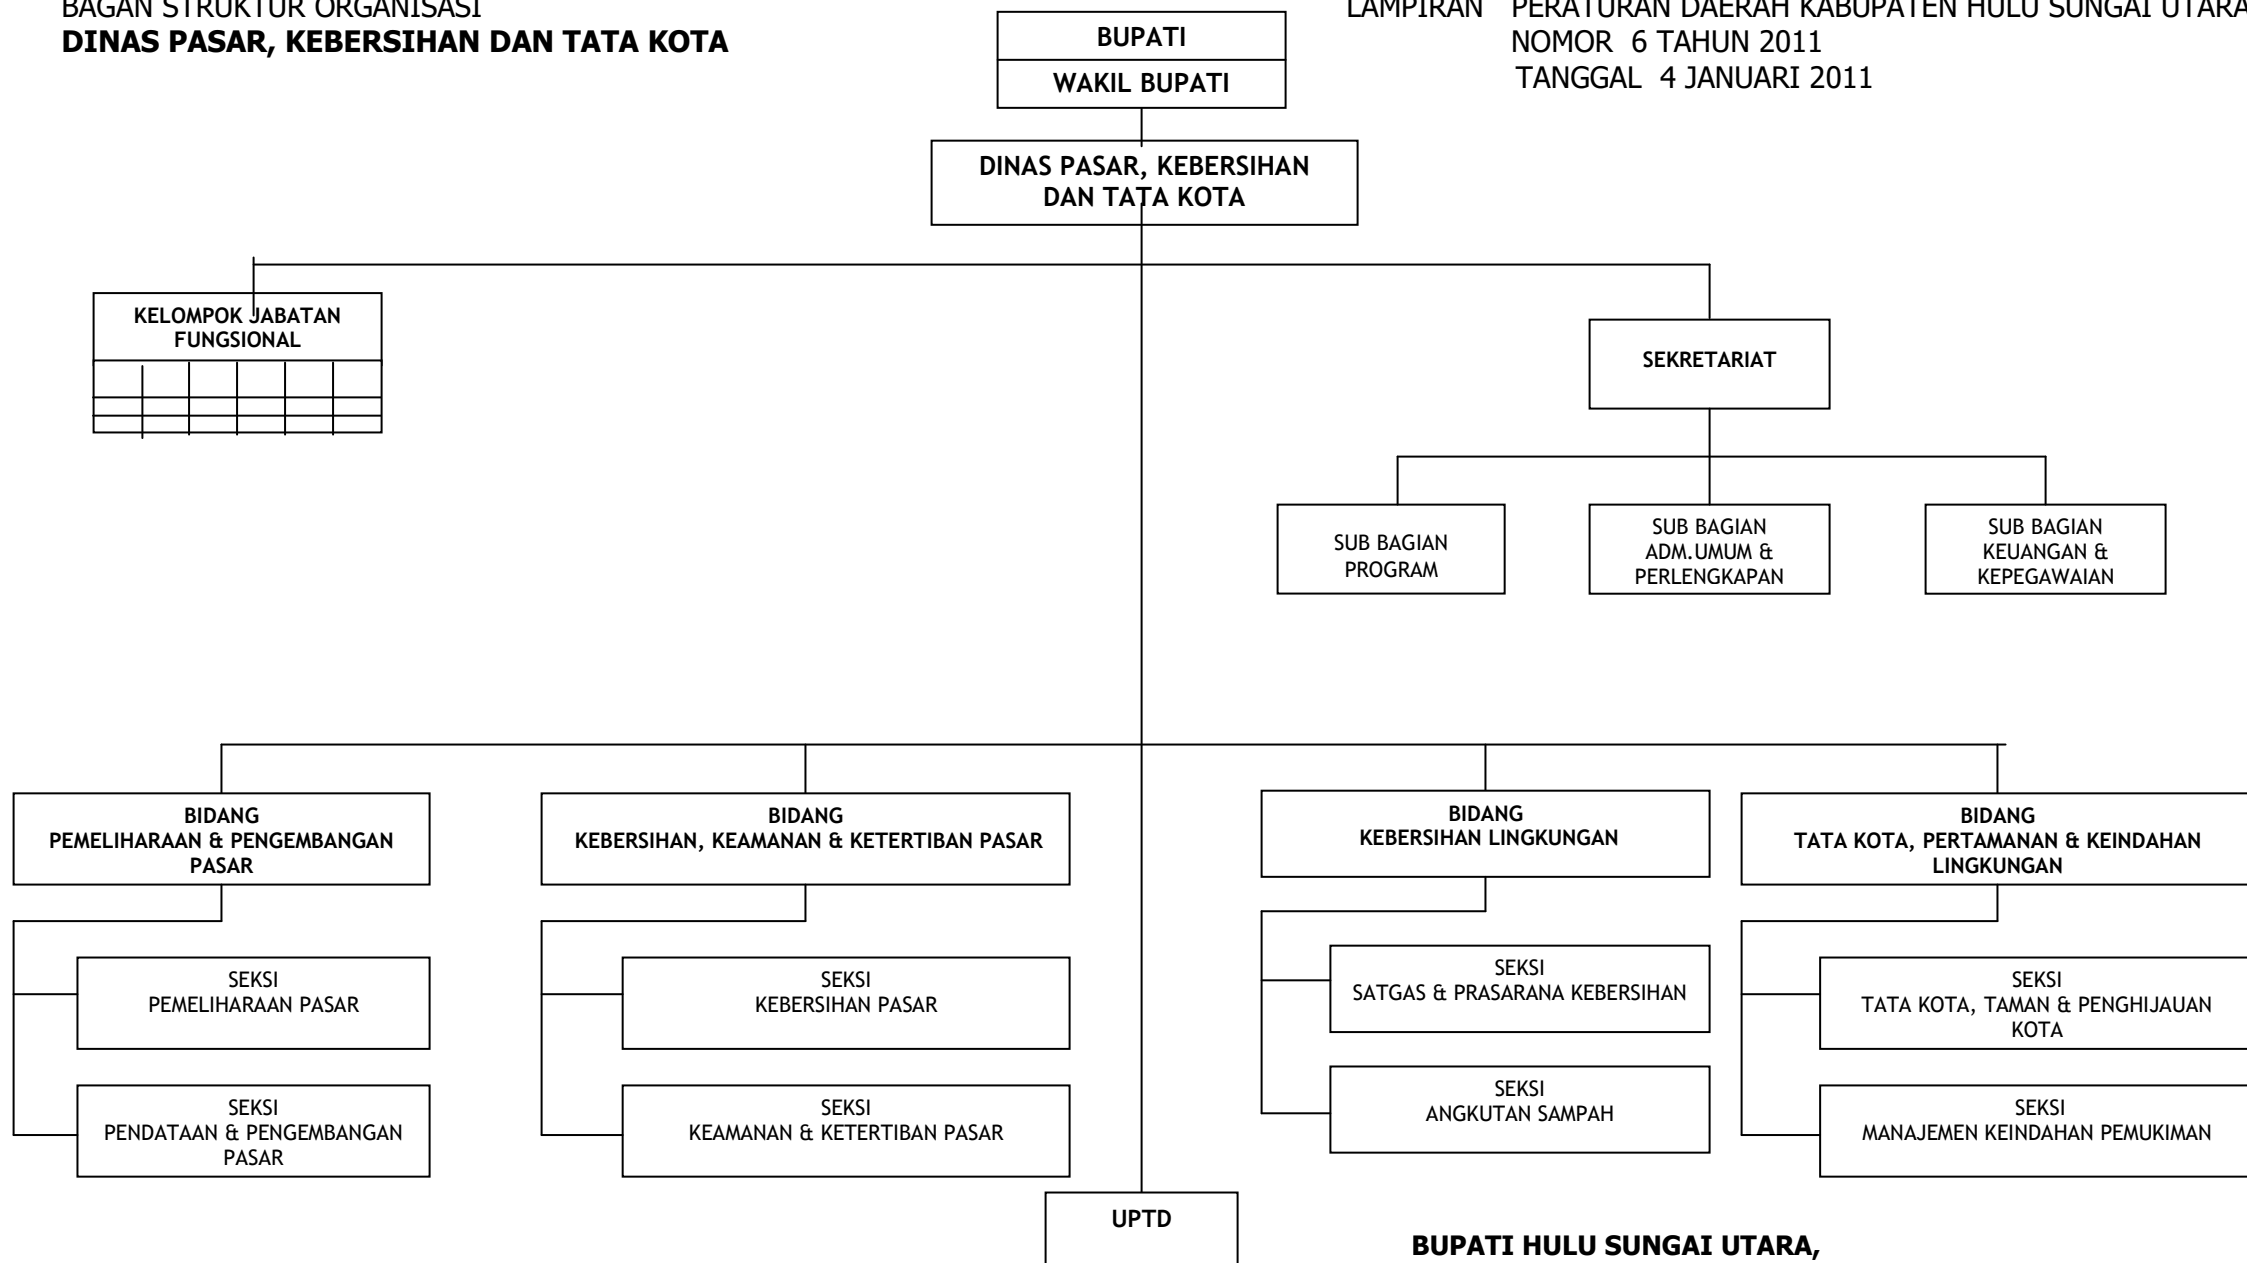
BAGAN STRUKTUR ORGANISASI
**DINAS PASAR, KEBERSIHAN DAN TATA KOTA**

BUPATI
WAKIL BUPATI

LAMPIRAN PERATURAN DAERAH KABUPATEN HULU SUNGAI UTARA
NOMOR 6 TAHUN 2011
TANGGAL 4 JANUARI 2011

DINAS PASAR, KEBERSIHAN DAN TATA KOTA

KELOMPOK JABATAN FUNGSIONAL

SEKRETARIAT

SUB BAGIAN PROGRAM

SUB BAGIAN ADM.UMUM & PERLENGKAPAN

SUB BAGIAN KEUANGAN & KEPEGAWAIAN

BIDANG PEMELIHARAAN & PENGEMBANGAN PASAR

SEKSI PEMELIHARAAN PASAR

SEKSI PENDATAAN & PENGEMBANGAN PASAR

BIDANG KEBERSIHAN, KEAMANAN & KETERTIBAN PASAR

SEKSI KEBERSIHAN PASAR

SEKSI KEAMANAN & KETERTIBAN PASAR

BIDANG KEBERSIHAN LINGKUNGAN

SEKSI SATGAS & PRASARANA KEBERSIHAN

SEKSI ANGKUTAN SAMPAH

BIDANG TATA KOTA, PERTAMANAN & KEINDAHAN LINGKUNGAN

SEKSI TATA KOTA, TAMAN & PENGHIJAUAN KOTA

SEKSI MANAJEMEN KEINDAHAN PEMUKIMAN

UPTD

BUPATI HULU SUNGAI UTARA,